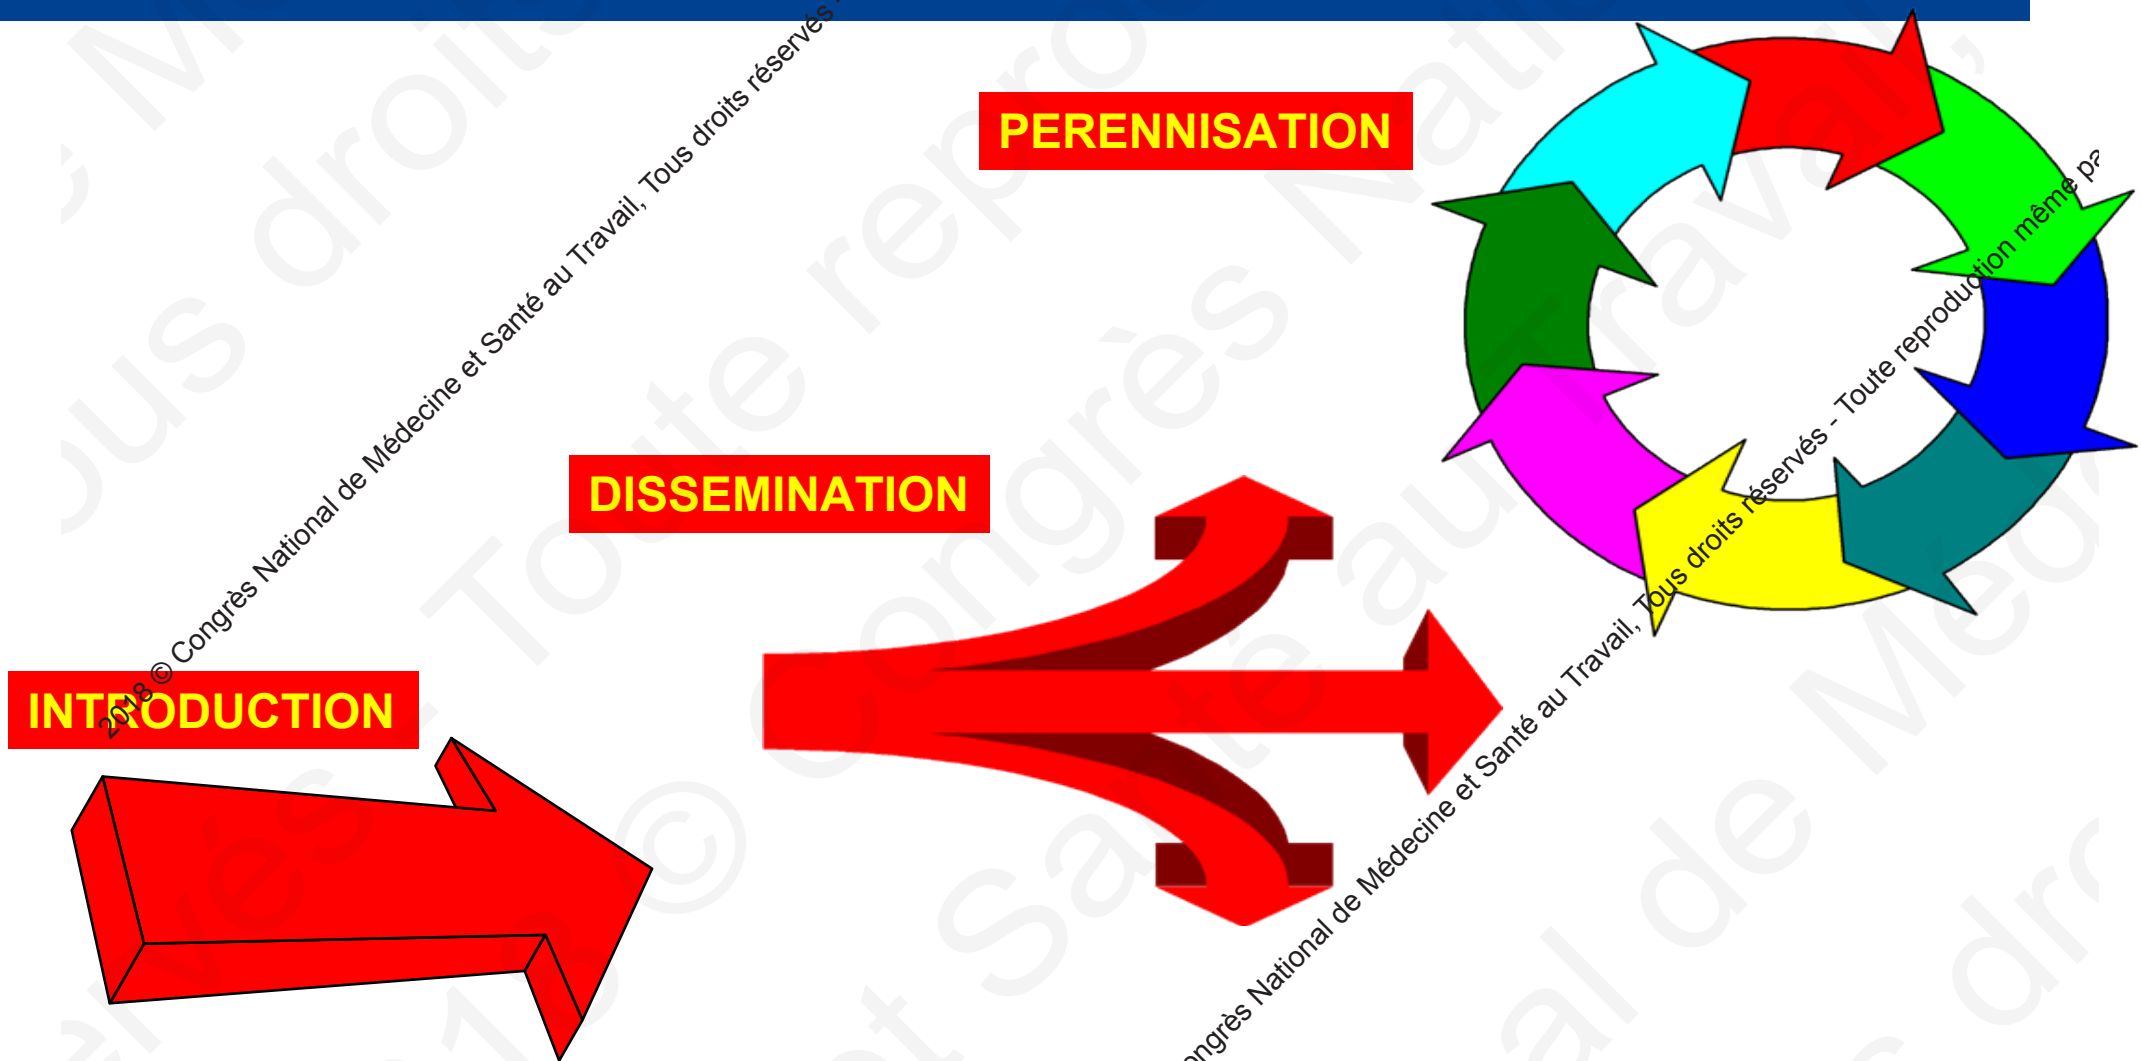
PERENNISATION

DISSEMINATION

INTRODUCTION

2018 © Congrès National de Médecine et Santé au Travail, Tous droits réservés -

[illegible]ngrès National de Médecine et Santé au Travail, Tous droits réservés - Toute reproduction même pa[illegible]